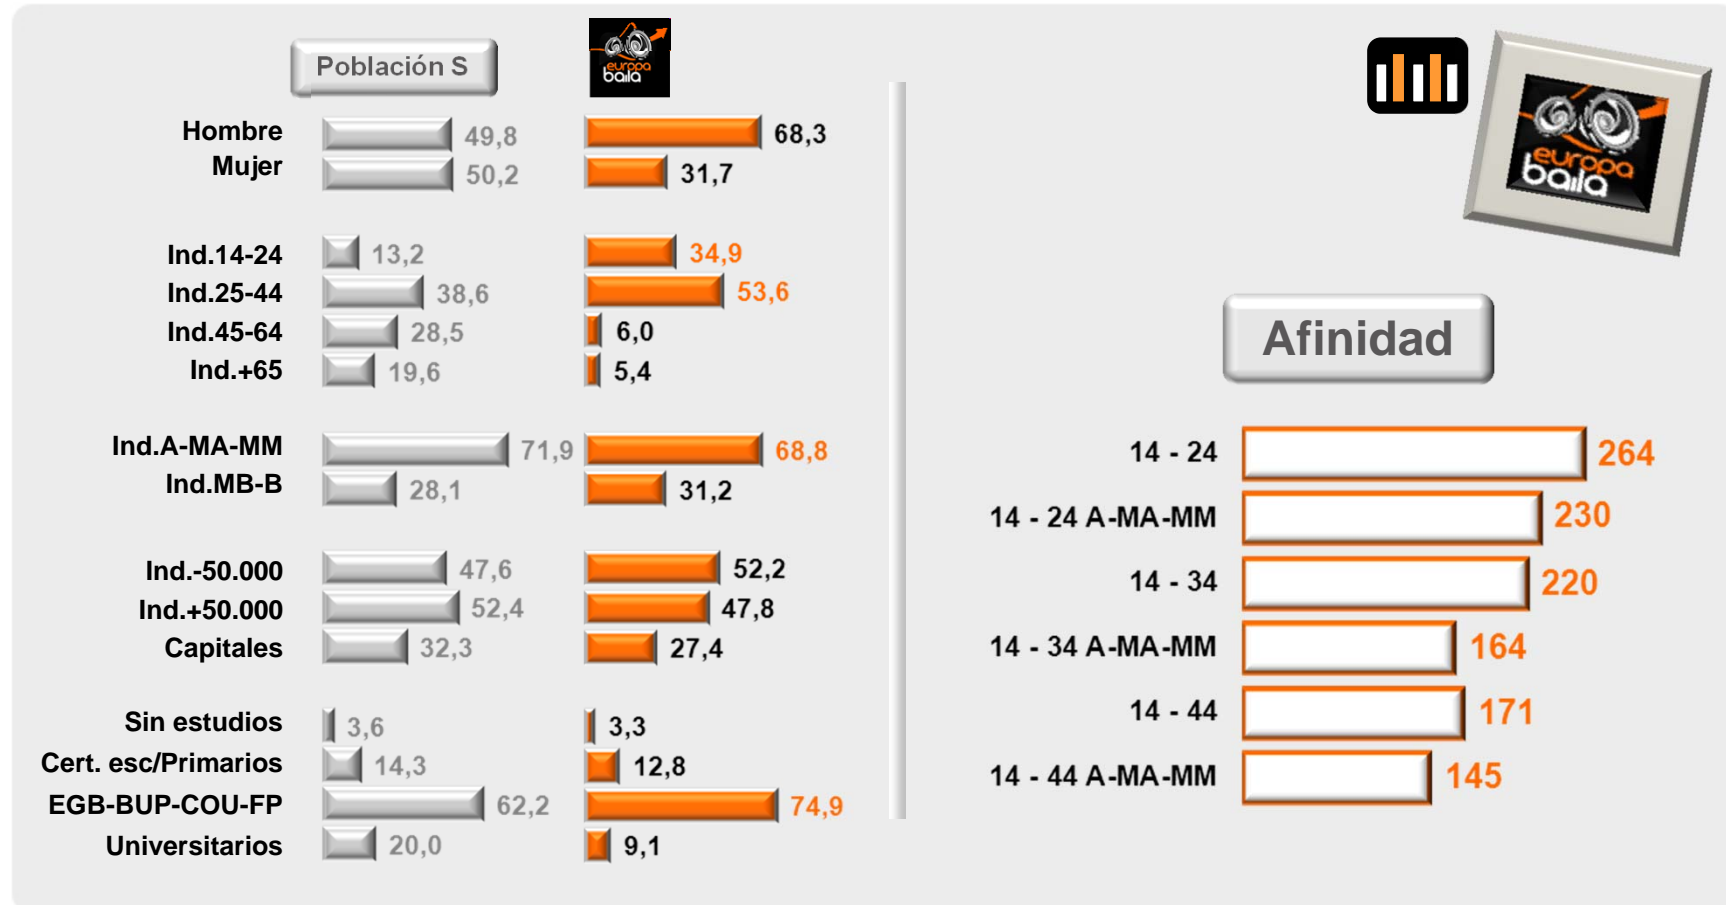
Población S

europa baila

| | Población S | europa baila |
|---|---|---|
| Hombre | 49,8 | 68,3 |
| Mujer | 50,2 | 31,7 |
| Ind.14-24 | 13,2 | 34,9 |
| Ind.25-44 | 38,6 | 53,6 |
| Ind.45-64 | 28,5 | 6,0 |
| Ind.+65 | 19,6 | 5,4 |
| Ind.A-MA-MM | 71,9 | 68,8 |
| Ind.MB-B | 28,1 | 31,2 |
| Ind.-50.000 | 47,6 | 52,2 |
| Ind.+50.000 | 52,4 | 47,8 |
| Capitales | 32,3 | 27,4 |
| Sin estudios | 3,6 | 3,3 |
| Cert. esc/Primarios | 14,3 | 12,8 |
| EGB-BUP-COU-FP | 62,2 | 74,9 |
| Universitarios | 20,0 | 9,1 |

europa baila

Afinidad

| | |
|---|---|
| 14 - 24 | 264 |
| 14 - 24 A-MA-MM | 230 |
| 14 - 34 | 220 |
| 14 - 34 A-MA-MM | 164 |
| 14 - 44 | 171 |
| 14 - 44 A-MA-MM | 145 |